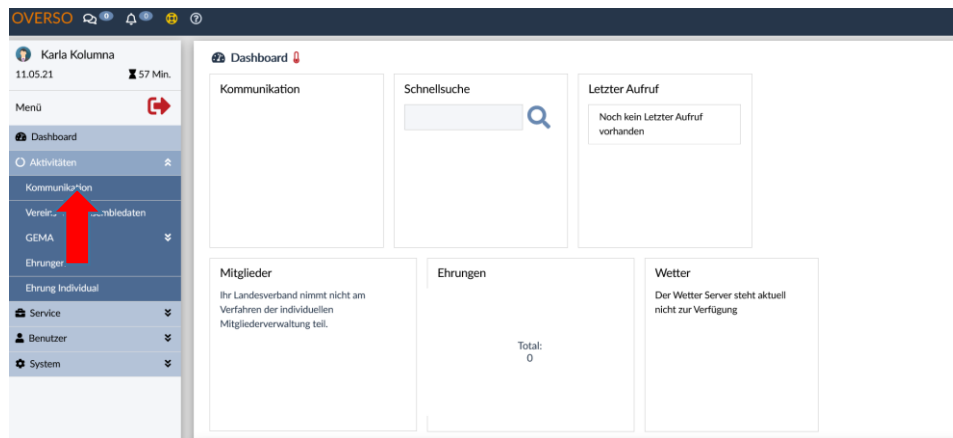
OVERSO 0 0

Karla Kolumna
11.05.21 57 Min.

Menü

Dashboard
Aktivitäten
Kommunikation
Verein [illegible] mbledaten
GEMA
Ehrungen
Ehrung Individual
Service
Benutzer
System

Dashboard

Kommunikation

Schnellsuche

Letzter Aufruf

Noch kein Letzter Aufruf vorhanden

Mitglieder

Ihr Landesverband nimmt nicht am Verfahren der individuellen Mitgliederverwaltung teil.

Ehrungen

Total:
0

Wetter

Der Wetter Server steht aktuell nicht zur Verfügung